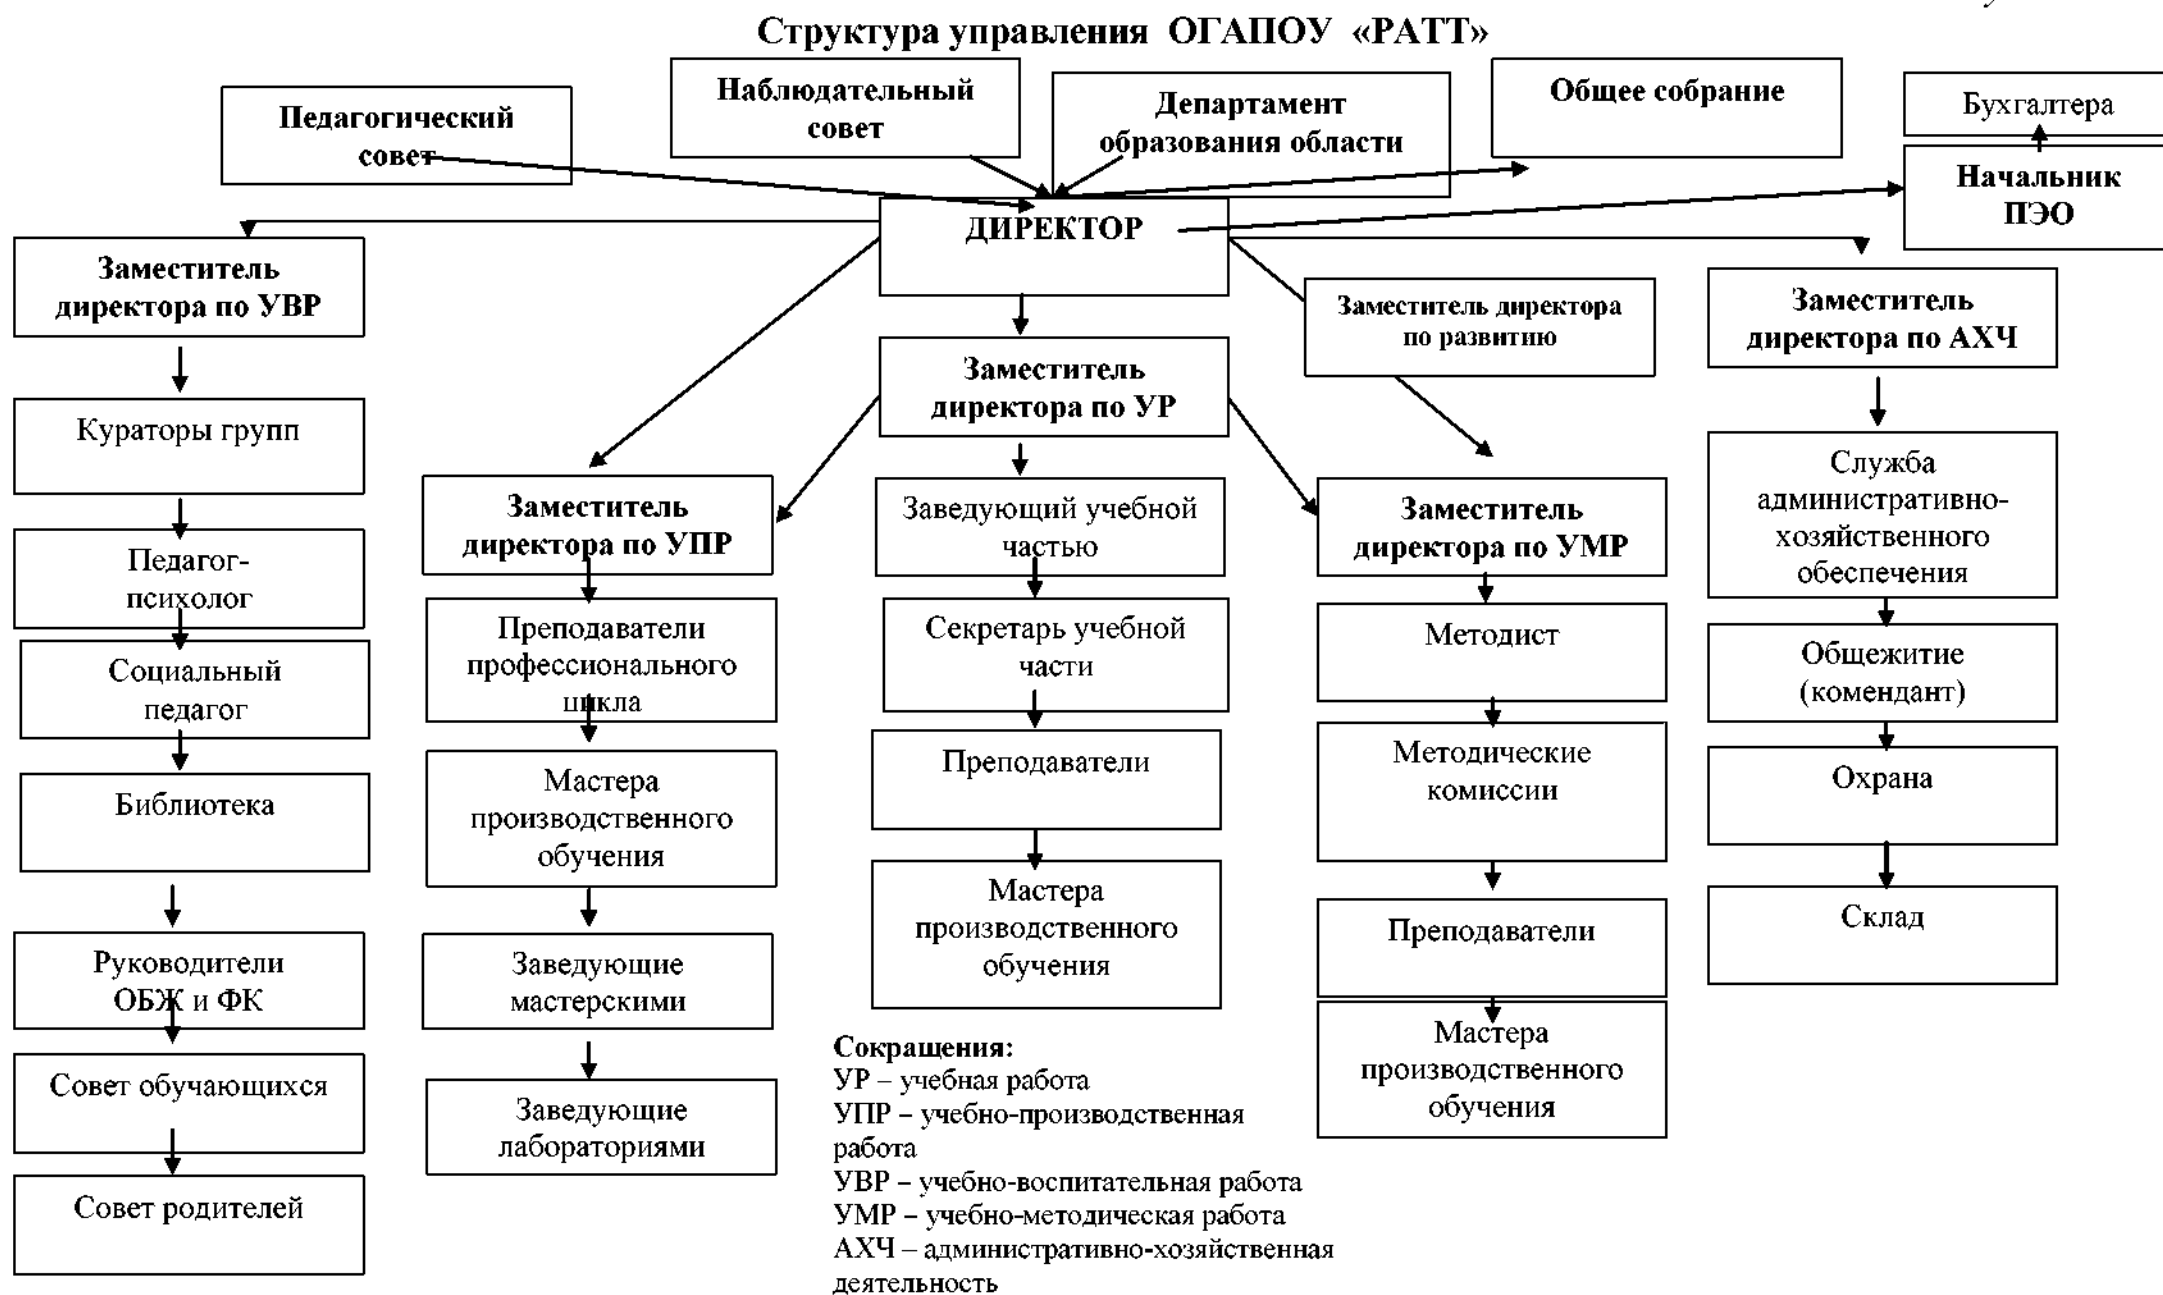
Структура управления ОГАПОУ «РАТТ»

Педагогический совет

Наблюдательный совет

Департамент образования области

Общее собрание

Бухгалтера

Начальник ПЭО

ДИРЕКТОР

Заместитель директора по УВР

Кураторы групп

Педагог-психолог

Социальный педагог

Библиотека

Руководители ОБЖ и ФК

Совет обучающихся

Совет родителей

Заместитель директора по УПР

Преподаватели профессионального цикла

Мастера производственного обучения

Заведующие мастерскими

Заведующие лабораториями

Заместитель директора по УР

Заведующий учебной частью

Секретарь учебной части

Преподаватели

Мастера производственного обучения

Заместитель директора по развитию

Заместитель директора по УМР

Методист

Методические комиссии

Преподаватели

Мастера производственного обучения

Заместитель директора по АХЧ

Служба административно-хозяйственного обеспечения

Общежитие (комендант)

Охрана

Склад

Сокращения:
УР – учебная работа
УПР – учебно-производственная работа
УВР – учебно-воспитательная работа
УМР – учебно-методическая работа
АХЧ – административно-хозяйственная деятельность